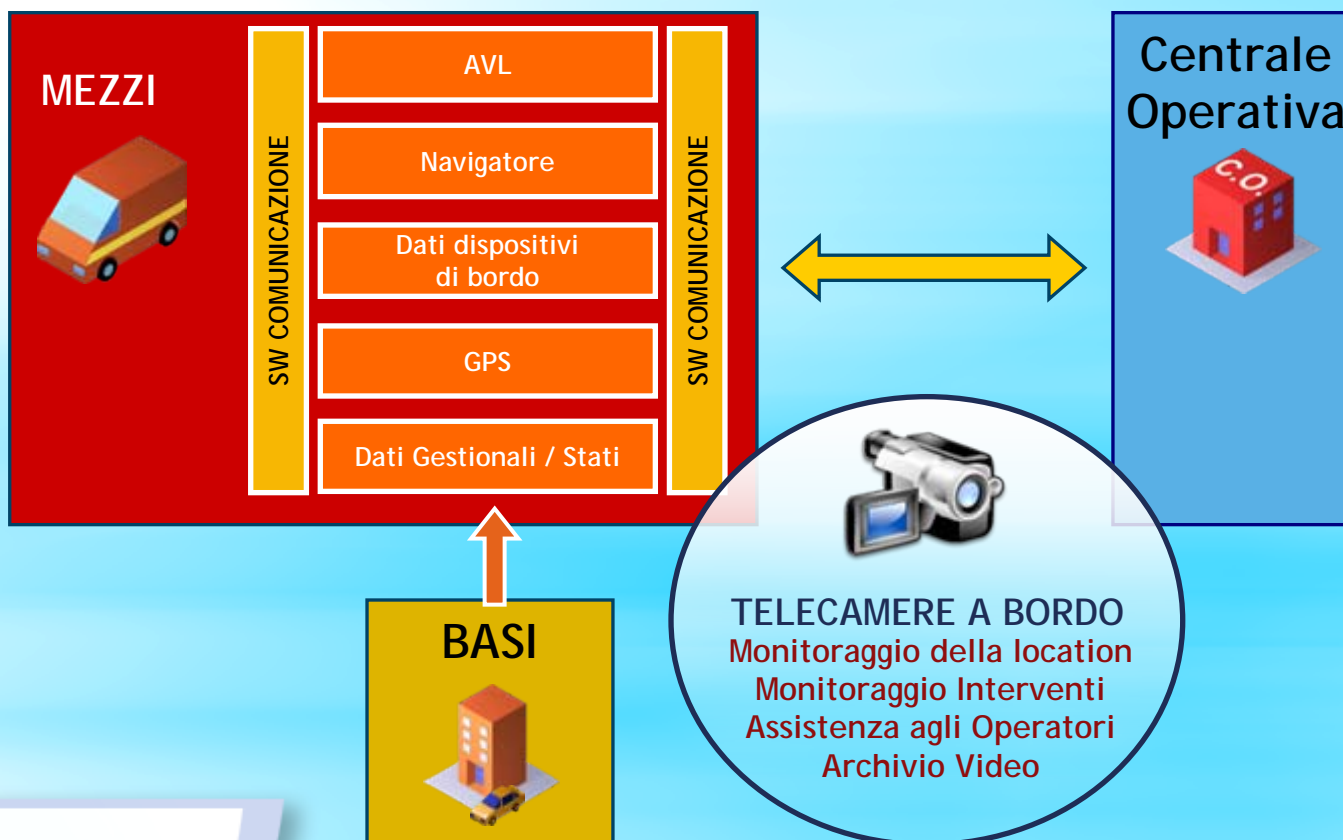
MEZZI

SW COMUNICAZIONE

AVL

Navigatore

Dati dispositivi di bordo

GPS

Dati Gestionali / Stati

SW COMUNICAZIONE

Centrale Operativa

C.O.

BASI

TELECAMERE A BORDO
Monitoraggio della location
Monitoraggio Interventi
Assistenza agli Operatori
Archivio Video